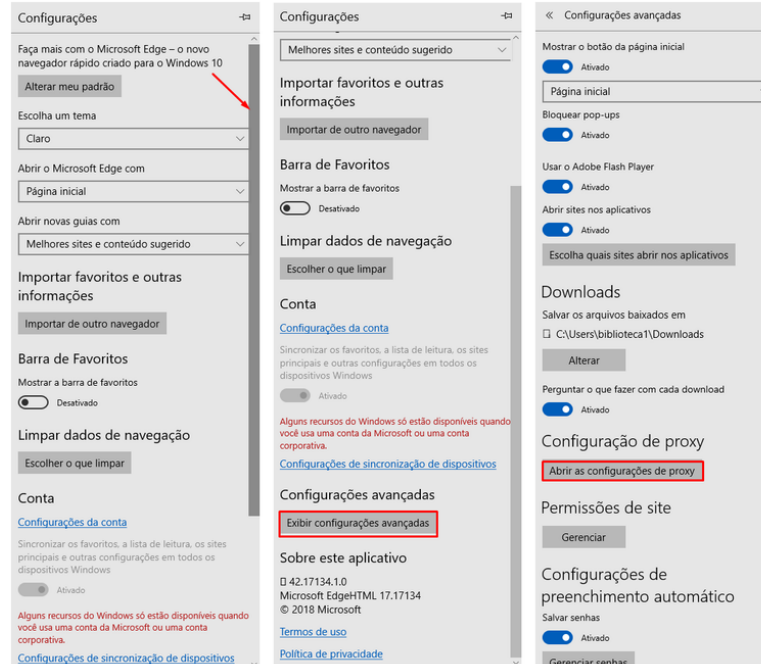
Configurações

Faça mais com o Microsoft Edge – o novo navegador rápido criado para o Windows 10

Alterar meu padrão

Escolha um tema

Claro

Abrir o Microsoft Edge com

Página inicial

Abrir novas guias com

Melhores sites e conteúdo sugerido

Importar favoritos e outras informações

Importar de outro navegador

Barra de Favoritos

Mostrar a barra de favoritos

Desativado

Limpar dados de navegação

Escolher o que limpar

Conta

Configurações da conta

Sincronizar os favoritos, a lista de leitura, os sites principais e outras configurações em todos os dispositivos Windows

Ativado

Alguns recursos do Windows só estão disponíveis quando você usa uma conta da Microsoft ou uma conta corporativa.

Configurações de sincronização de dispositivos

Configurações

Melhores sites e conteúdo sugerido

Importar favoritos e outras informações

Importar de outro navegador

Barra de Favoritos

Mostrar a barra de favoritos

Desativado

Limpar dados de navegação

Escolher o que limpar

Conta

Configurações da conta

Sincronizar os favoritos, a lista de leitura, os sites principais e outras configurações em todos os dispositivos Windows

Ativado

Alguns recursos do Windows só estão disponíveis quando você usa uma conta da Microsoft ou uma conta corporativa.

Configurações de sincronização de dispositivos

Configurações avançadas

Exibir configurações avançadas

Sobre este aplicativo

42.17134.1.0
Microsoft EdgeHTML 17.17134
© 2018 Microsoft

Termos de uso

Política de privacidade

Configurações avançadas

Mostrar o botão da página inicial

Ativado

Página inicial

Bloquear pop-ups

Ativado

Usar o Adobe Flash Player

Ativado

Abrir sites nos aplicativos

Ativado

Escolha quais sites abrir nos aplicativos

Downloads

Salvar os arquivos baixados em

C:\Users\biblioteca1\Downloads

Alterar

Perguntar o que fazer com cada download

Ativado

Configuração de proxy

Abrir as configurações de proxy

Permissões de site

Gerenciar

Configurações de preenchimento automático

Salvar senhas

Ativado

Gerenciar senhas